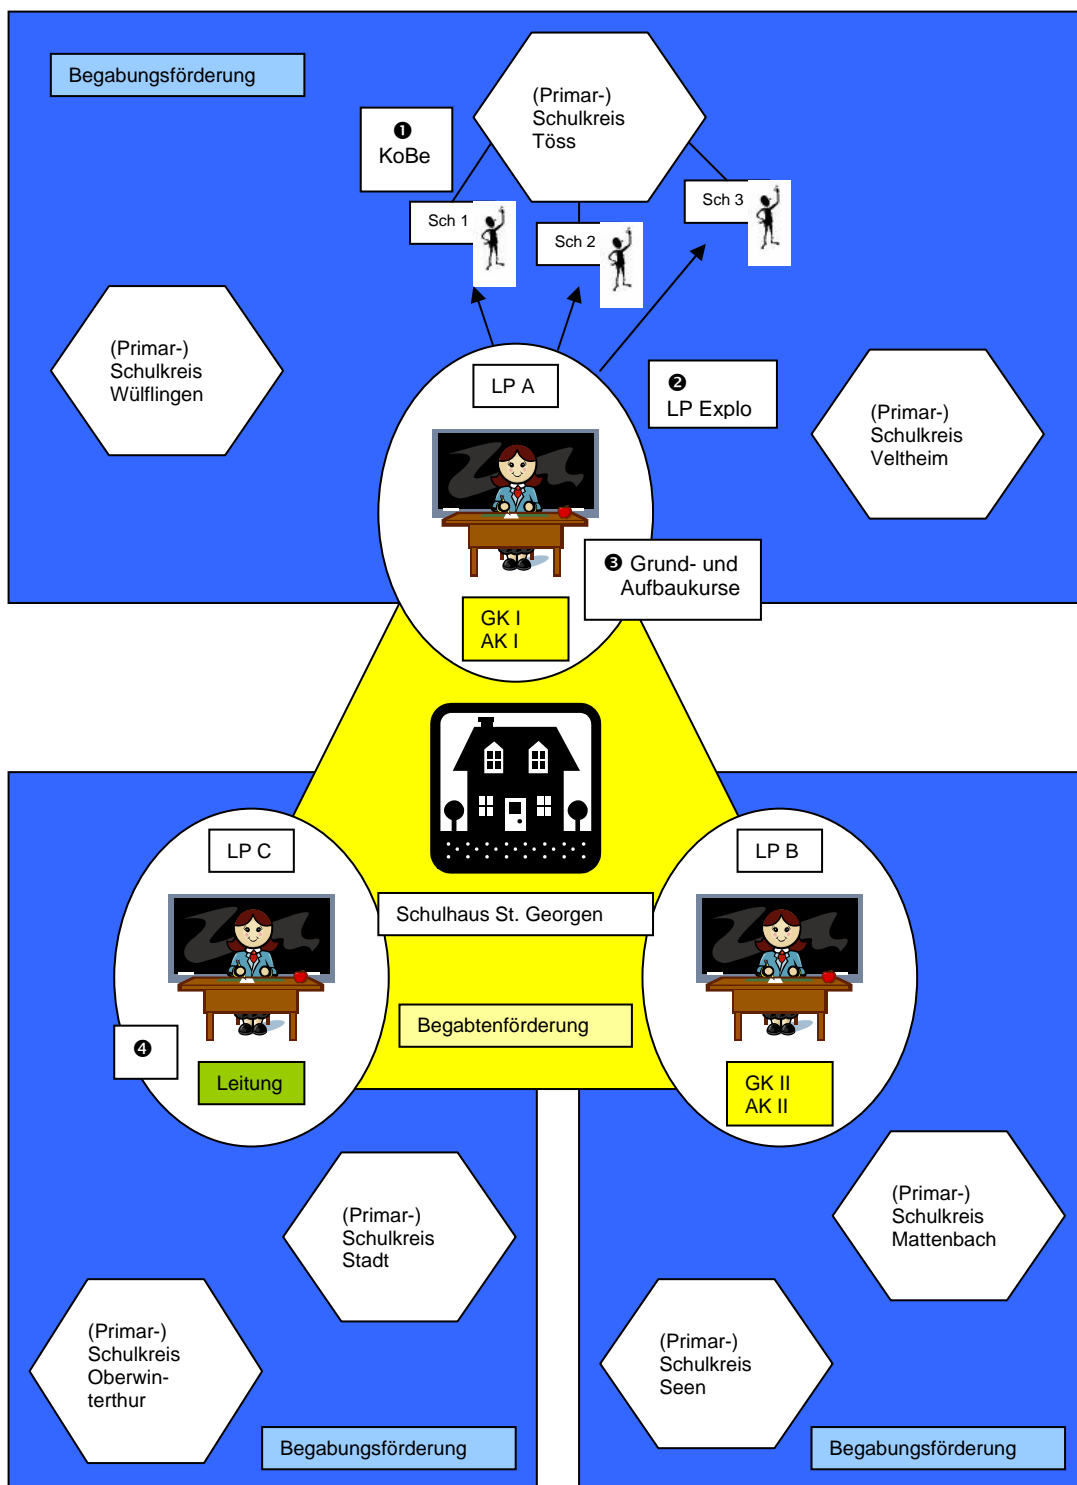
Begabungsförderung

(Primar-) Schulkreis Töss

❶ KoBe

Sch 1

Sch 2

Sch 3

(Primar-) Schulkreis Wülflingen

LP A

❷ LP Explo

(Primar-) Schulkreis Veltheim

❸ Grund- und Aufbaukurse

GK I
AK I

LP C

LP B

Schulhaus St. Georgen

Begabtenförderung

❹

Leitung

GK II
AK II

(Primar-) Schulkreis Stadt

(Primar-) Schulkreis Mattenbach

(Primar-) Schulkreis Oberwinterthur

(Primar-) Schulkreis Seen

Begabungsförderung

Begabungsförderung